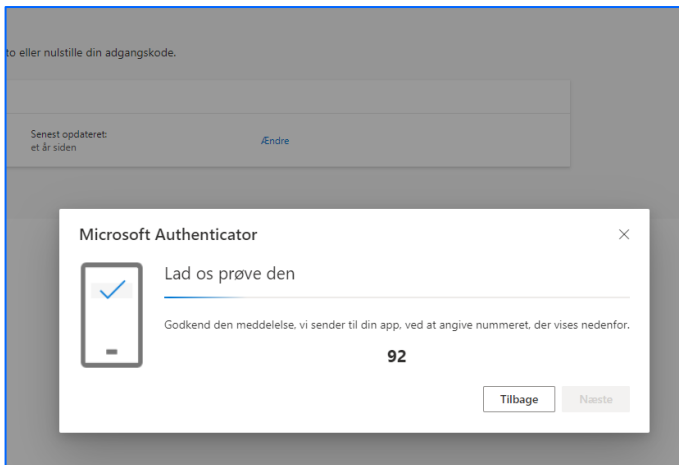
to eller nulstille din adgangskode.

Senest opdateret:
et år siden

Ændre

Microsoft Authenticator

×

Lad os prøve den

Godkend den meddelelse, vi sender til din app, ved at angive nummeret, der vises nedenfor.

92

Tilbage

Næste